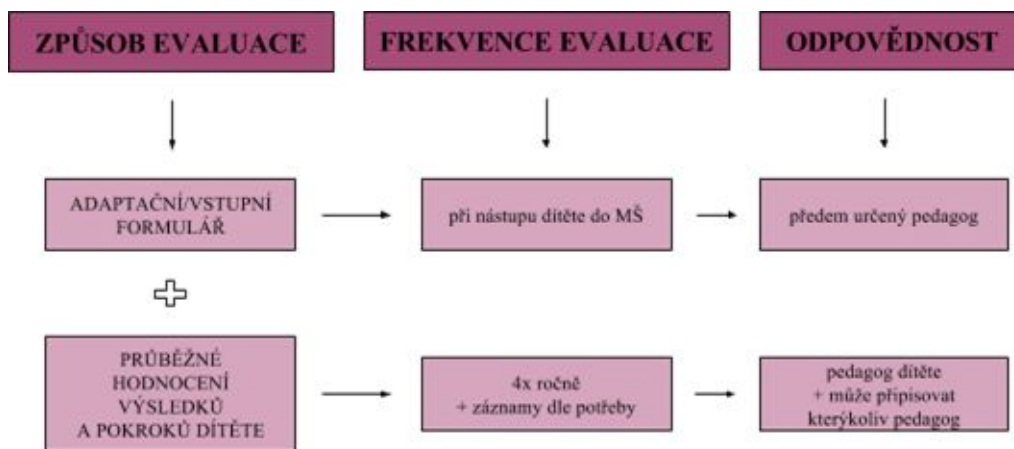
ZPŮSOB EVALUACE

FREKVENCE EVALUACE

ODPOVĚDNOST

ADAPTAČNÍ/VSTUPNÍ FORMULÁŘ

při nástupu dítěte do MŠ

předem určený pedagog

PRŮBĚŽNÉ HODNOCENÍ VÝSLEDKŮ A POKROKŮ DÍTĚTE

4x ročně
+ záznamy dle potřeby

pedagog dítěte
+ může připisovat kterýkoliv pedagog